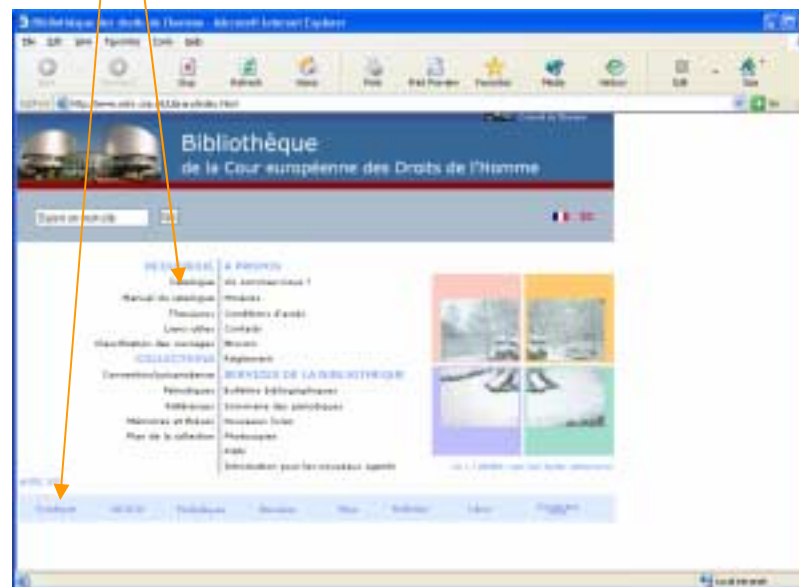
Bibliothèque des droits de l'homme - Microsoft Internet Explorer

File Edit View Favorites Tools Help

Back Forward Stop Refresh Home Print Print Preview Favorites Media History Edit Size

Address http://www.echr.coe.int/Library/index.html

Bibliothèque
de la Cour européenne des Droits de l'Homme

Ouvrir un mot-clé

RESSOURCES
Catalogue
Manuel du catalogue
Thesaurus
Liens utiles
Classification des ouvrages

COLLECTIONS
Convention/jurisprudence
Périodiques
Références
Mémoires et thèses
Plan de la collection

A PROPOS
Vos commentaires ?
Horaires
Conditions d'accès
Contacts
Rôles
Règlement

SERVICES DE LA BIBLIOTHEQUE
Bulletins bibliographiques
Sommaires des périodiques
Nouveaux livres
Photocopies
Prêt
Introduction pour les nouveaux agents

Catalogue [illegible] Périodiques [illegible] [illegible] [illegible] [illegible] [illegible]

Local intranet